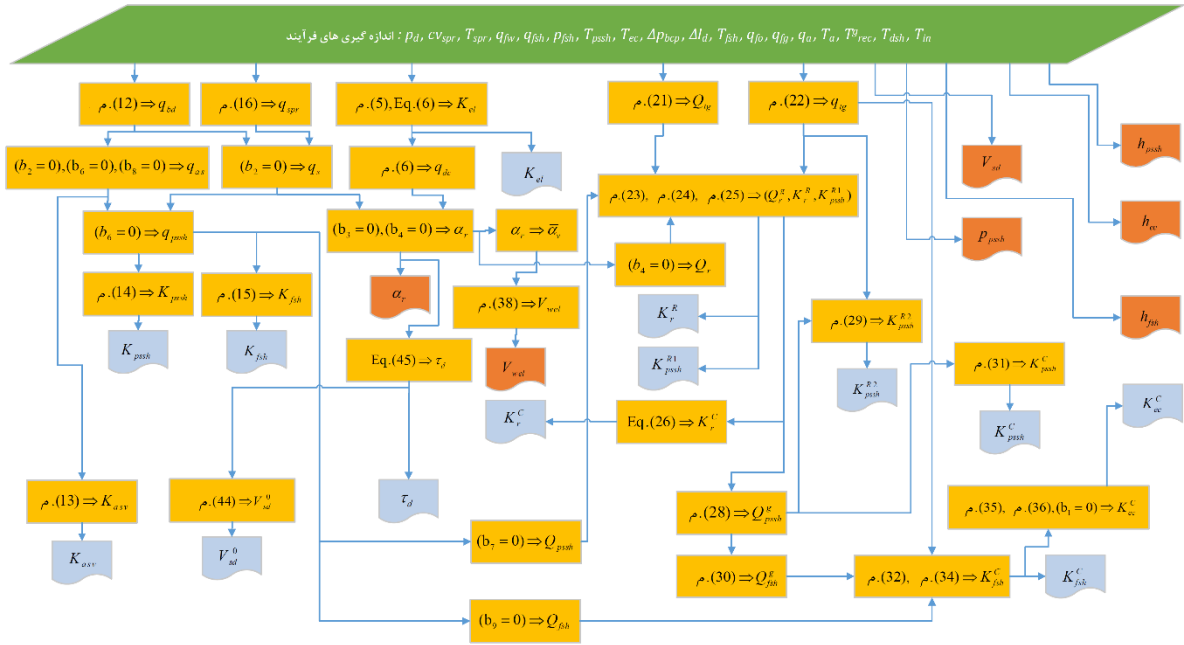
اندازه گیری های فرآیند : $p_d$ , $cv_{spr}$ , $T_{spr}$ , $q_{fw}$ , $q_{fsh}$ , $p_{fsh}$ , $T_{pssh}$ , $T_{ec}$ , $\Delta p_{bcp}$ , $\Delta l_d$ , $T_{fsh}$ , $q_{fo}$ , $q_{fg}$ , $q_a$ , $T_a$ , $T^g_{rec}$ , $T_{dsh}$ , $T_{in}$

م.(12) $\Rightarrow q_{bd}$

م.(16) $\Rightarrow q_{spr}$

م.(5), Eq.(6) $\Rightarrow K_{el}$

م.(21) $\Rightarrow Q_{ig}$

م.(22) $\Rightarrow q_{ig}$

$h_{pssh}$

$(b_2=0),(b_6=0),(b_8=0) \Rightarrow q_{as}$

$(b_5=0) \Rightarrow q_s$

م.(6) $\Rightarrow q_{dc}$

$K_{el}$

م.(23), م.(24), م.(25) $\Rightarrow (Q^g_r, K^R_r, K^{R1}_{pssh})$

$V_{sd}$

$h_{ec}$

$(b_6=0) \Rightarrow q_{pssh}$

$(b_3=0),(b_4=0) \Rightarrow \alpha_r$

$\alpha_c \Rightarrow \overline{\alpha}_v$

$(b_4=0) \Rightarrow Q_r$

$p_{pssh}$

م.(14) $\Rightarrow K_{pssh}$

م.(15) $\Rightarrow K_{fsh}$

$\alpha_r$

م.(38) $\Rightarrow V_{wel}$

$K^R_r$

م.(29) $\Rightarrow K^{R2}_{pssh}$

$h_{fsh}$

$K_{pssh}$

$K_{fsh}$

Eq.(45) $\Rightarrow \tau_d$

$V_{wel}$

$K^{R1}_{pssh}$

$K^{R2}_{pssh}$

م.(31) $\Rightarrow K^C_{pssh}$

$K^C_r$

Eq.(26) $\Rightarrow K^C_r$

$K^C_{ec}$

$K^C_{pssh}$

م.(13) $\Rightarrow K_{asv}$

م.(44) $\Rightarrow V^0_{sd}$

$\tau_d$

$(b_7=0) \Rightarrow Q_{pssh}$

م.(28) $\Rightarrow Q^g_{pssh}$

م.(35), م.(36),$(b_1=0) \Rightarrow K^C_{ec}$

$K_{asv}$

$V^0_{sd}$

م.(30) $\Rightarrow Q^g_{fsh}$

م.(32), م.(34) $\Rightarrow K^C_{fsh}$

$K^C_{fsh}$

$(b_9=0) \Rightarrow Q_{fsh}$